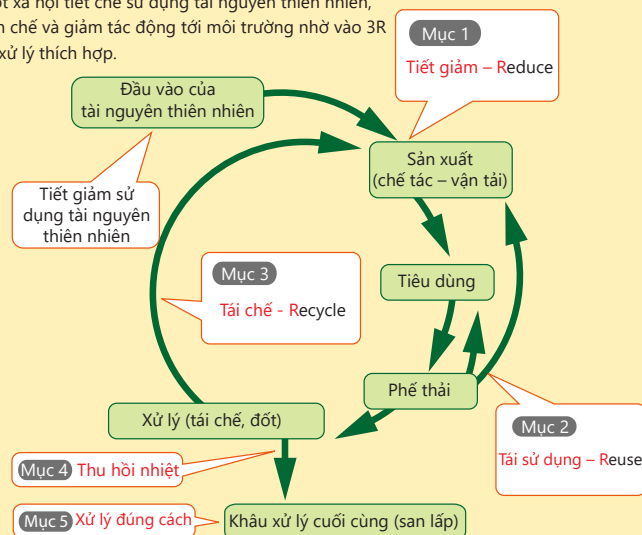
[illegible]t xã hội tiết chế sử dụng tài nguyên thiên nhiên, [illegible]n chế và giảm tác động tới môi trường nhờ vào 3R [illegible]xử lý thích hợp.

Mục 1
Tiết giảm – Reduce

Đầu vào của tài nguyên thiên nhiên

Sản xuất (chế tác – vận tải)

Tiết giảm sử dụng tài nguyên thiên nhiên

Mục 3
Tái chế - Recycle

Tiêu dùng

Phế thải

Mục 2
Tái sử dụng – Reuse

Xử lý (tái chế, đốt)

Mục 4 Thu hồi nhiệt

Mục 5 Xử lý đúng cách

Khâu xử lý cuối cùng (san lấp)